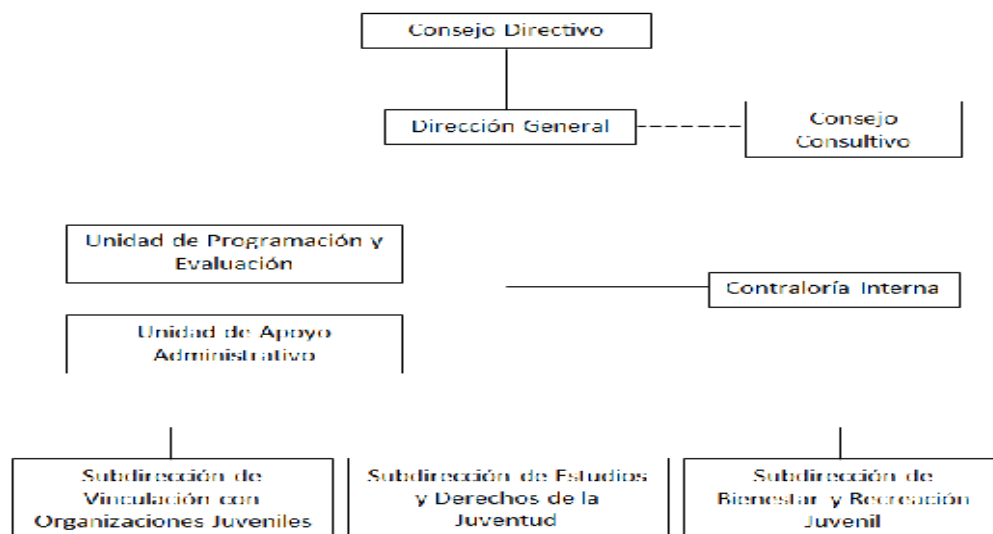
Consejo Directivo

Dirección General

Consejo Consultivo

Unidad de Programación y Evaluación

Contraloría Interna

Unidad de Apoyo Administrativo

Subdirección de Vinculación con Organizaciones Juveniles

Subdirección de Estudios y Derechos de la Juventud

Subdirección de Bienestar y Recreación Juvenil